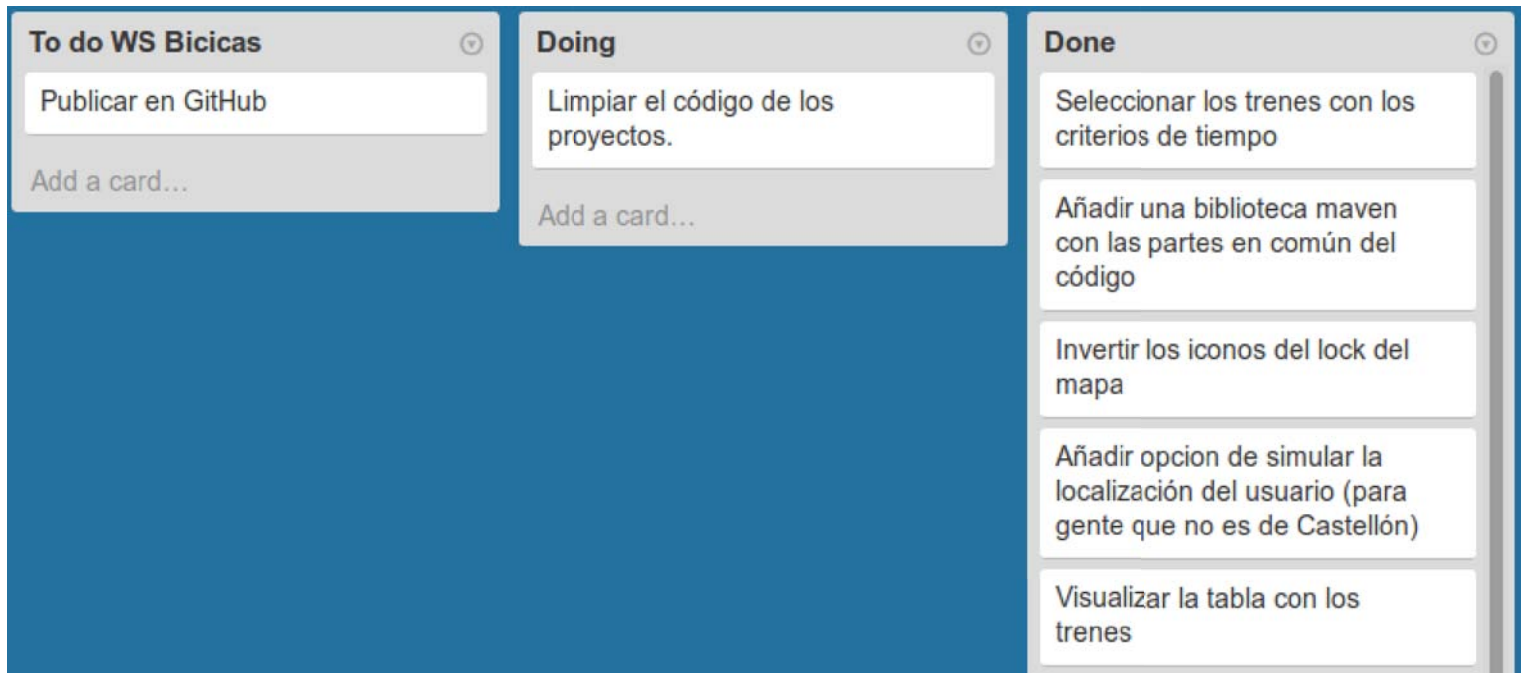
To do WS Bicicas

Publicar en GitHub

Add a card…

Doing

Limpiar el código de los proyectos.

Add a card…

Done

Seleccionar los trenes con los criterios de tiempo

Añadir una biblioteca maven con las partes en común del código

Invertir los iconos del lock del mapa

Añadir opcion de simular la localización del usuario (para gente que no es de Castellón)

Visualizar la tabla con los trenes